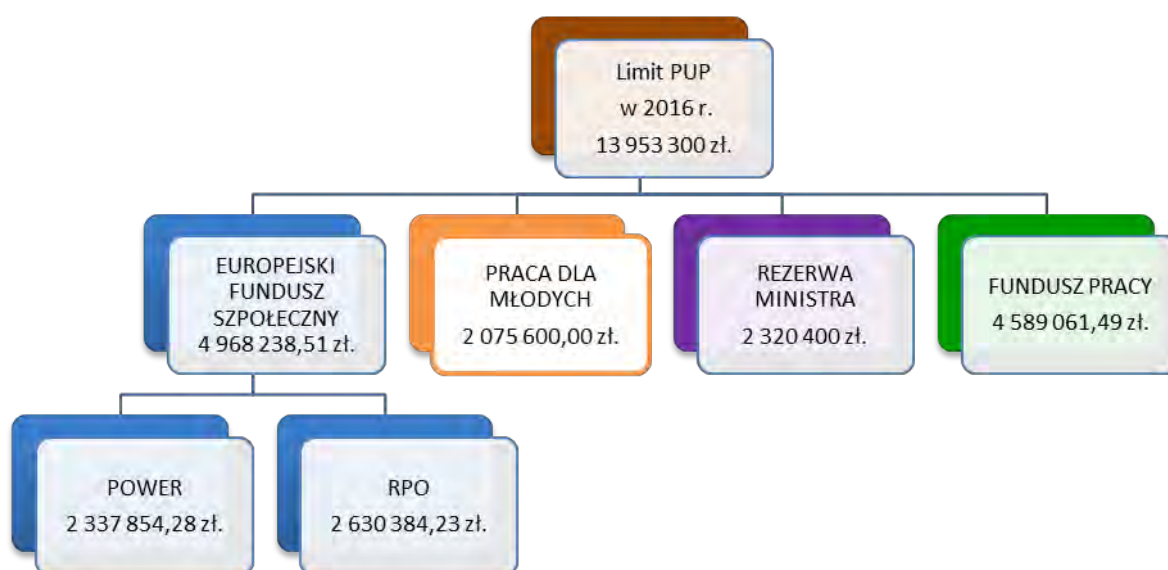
Limit PUP
w 2016 r.
13 953 300 zł.

EUROPEJSKI FUNDUSZ SPOŁECZNY
4 968 238,51 zł.

PRACA DLA MŁODYCH
2 075 600,00 zł.

REZERWA MINISTRA
2 320 400 zł.

FUNDUSZ PRACY
4 589 061,49 zł.

POWER
2 337 854,28 zł.

RPO
2 630 384,23 zł.